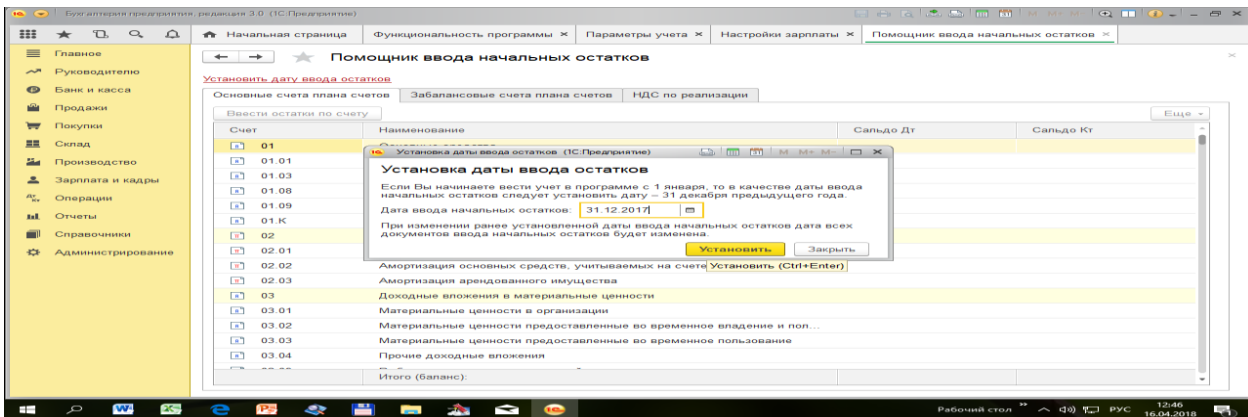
Бухгалтерия предприятия, редакция 3.0 (1С:Предприятие)

Начальная страница | Функциональность программы × | Параметры учета × | Настройки зарплаты × | Помощник ввода начальных остатков ×

Главное
Руководителю
Банк и касса
Продажи
Покупки
Склад
Производство
Зарплата и кадры
Операции
Отчеты
Справочники
Администрирование

Помощник ввода начальных остатков

Установить дату ввода остатков

Основные счета плана счетов | Забалансовые счета плана счетов | НДС по реализации

Ввести остатки по счету

Еще

| Счет | Наименование | Сальдо Дт | Сальдо Кт |
|---|---|---|---|
| 01 | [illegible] | | |
| 01.01 | | | |
| 01.03 | | | |
| 01.08 | | | |
| 01.09 | | | |
| 01.K | | | |
| 02 | | | |
| 02.01 | | | |
| 02.02 | Амортизация основных средств, учитываемых на счете | | |
| 02.03 | Амортизация арендованного имущества | | |
| 03 | Доходные вложения в материальные ценности | | |
| 03.01 | Материальные ценности в организации | | |
| 03.02 | Материальные ценности предоставленные во временное владение и пол... | | |
| 03.03 | Материальные ценности предоставленные во временное пользование | | |
| 03.04 | Прочие доходные вложения | | |

Итого (баланс):

Установка даты ввода остатков (1С:Предприятие)

Установка даты ввода остатков

Если Вы начинаете вести учет в программе с 1 января, то в качестве даты ввода начальных остатков следует установить дату – 31 декабря предыдущего года.

Дата ввода начальных остатков: 31.12.2017

При изменении ранее установленной даты ввода начальных остатков дата всех документов ввода начальных остатков будет изменена.

Установить | Закрыть

Установить (Ctrl+Enter)

Рабочий стол РУС 12:46 16.04.2018